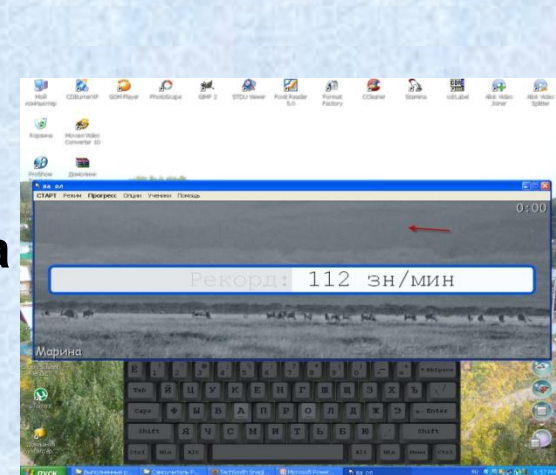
Мой компьютер CDBurnerXP GOM Player PhotoScape GIMP 2 STDU Viewer Foxit Reader 5.0 Format Factory CCleaner Stamina cdrLabel Abdio Video Joiner Abdio Video Splitter

Корзина Movavi Video Converter 10

ProShow Домашняя

ва ол

СТАРТ Режим Прогресс Опции Ученики Помощь

0:00

Рекорд: 112 зн/мин

Марина

Tab Й Ц У К Е Н Г Ш Щ З Х Ъ

Caps Ф Ы В А П Р О Л Д Ж Э Enter

Shift Я Ч С М И Т Ь Б Ю Shift

Ctrl Win Alt Alt Ctrl

пуск